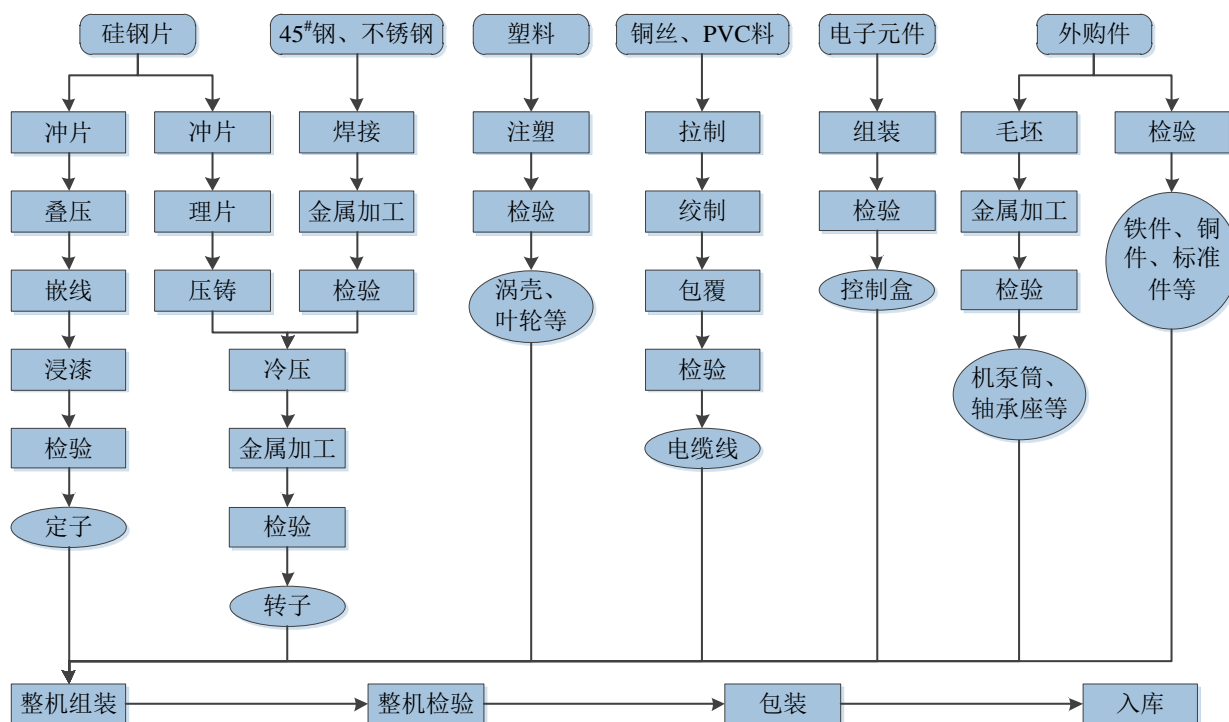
硅钢片

冲片
叠压
嵌线
浸漆
检验
定子

冲片
理片
压铸

$45^{\#}$钢、不锈钢

焊接
金属加工
检验

冷压
金属加工
检验
转子

塑料

注塑
检验
涡壳、叶轮等

铜丝、PVC料

拉制
绞制
包覆
检验
电缆线

电子元件

组装
检验
控制盒

外购件

毛坯
金属加工
检验
机泵筒、轴承座等

检验
铁件、铜件、标准件等

整机组装
整机检验
包装
入库